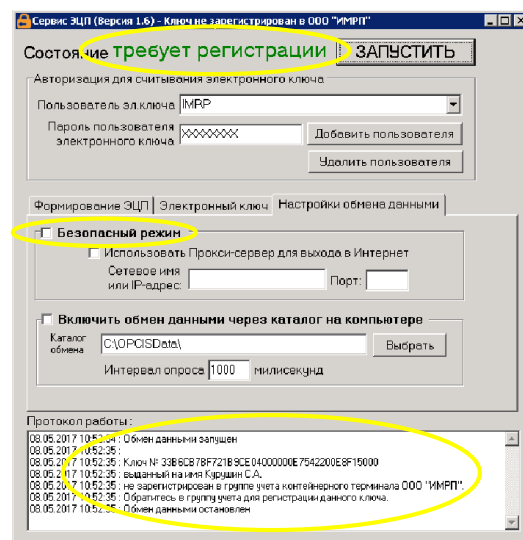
Сервис ЭЦП (Версия 1.6) - Ключ не зарегистрирован в ООО "ИМРП"

Состояние требует регистрации ЗАПУСТИТЬ

Авторизация для считывания электронного ключа

Пользователь эл.ключа IMRP

Пароль пользователя электронного ключа XXXXXXXX Добавить пользователя

Удалить пользователя

Формирование ЭЦП | Электронный ключ | Настройки обмена данными

Безопасный режим

Использовать Прокси-сервер для выхода в Интернет

Сетевое имя или IP-адрес: Порт:

Включить обмен данными через каталог на компьютере

Каталог обмена C:\OPCISData\ Выбрать

Интервал опроса 1000 милисекунд

Протокол работы:

08.05.2017 10:52:34 : Обмен данными запущен
08.05.2017 10:52:35 :
08.05.2017 10:52:35 : Ключ № 33B6CB78F721B9CE04000000E7542200E8F15000
08.05.2017 10:52:35 : выданный на имя Курушин С.А.
08.05.2017 10:52:35 : не зарегистрирован в группе учета контейнерного терминала ООО "ИМРП".
08.05.2017 10:52:35 : Обратитесь в группу учета для регистрации данного ключа.
08.05.2017 10:52:35 : Обмен данными остановлен